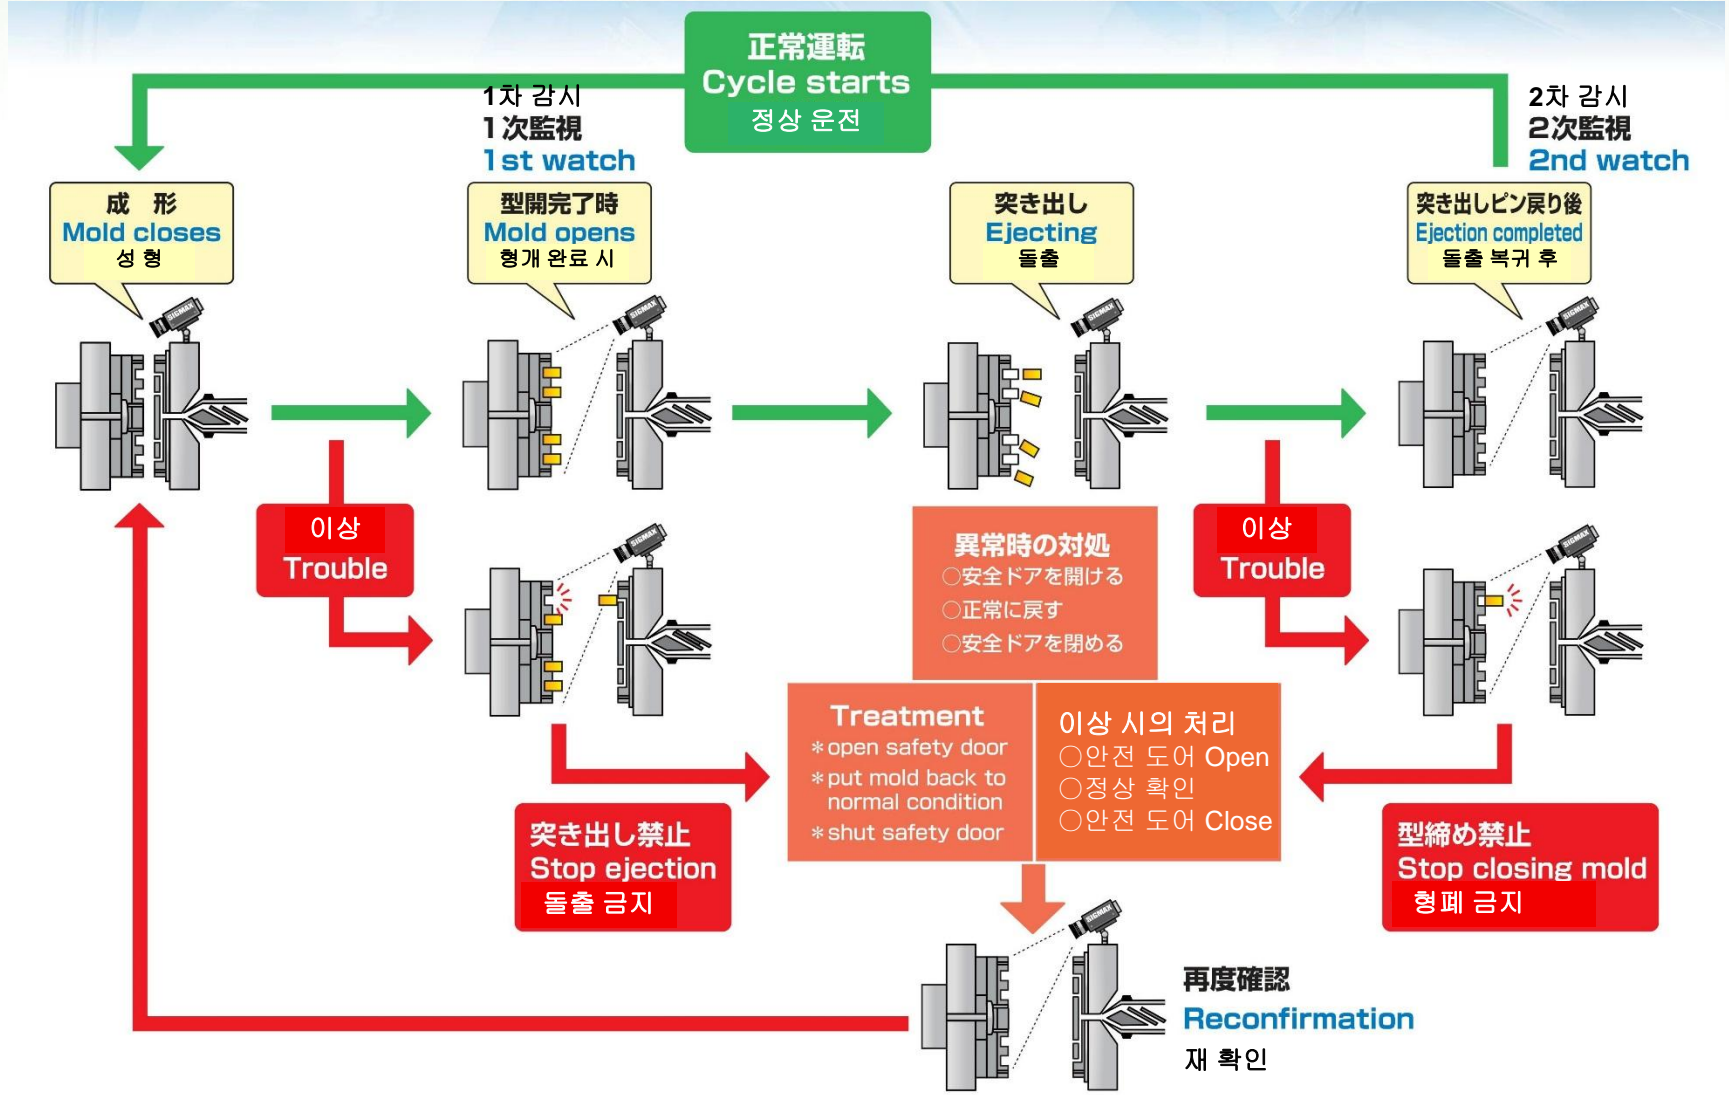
正常運転
Cycle starts
정상 운전

1차 감시
1次監視
1st watch

2차 감시
2次監視
2nd watch

成　形
Mold closes
성 형

型開完了時
Mold opens
형개 완료 시

突き出し
Ejecting
돌출

突き出しピン戻り後
Ejection completed
돌출 복귀 후

SIGMAX

이상
Trouble

異常時の対処
○安全ドアを開ける
○正常に戻す
○安全ドアを閉める

이상
Trouble

Treatment
＊open safety door
＊put mold back to normal condition
＊shut safety door

이상 시의 처리
○안전 도어 Open
○정상 확인
○안전 도어 Close

突き出し禁止
Stop ejection
돌출 금지

型締め禁止
Stop closing mold
형폐 금지

再度確認
Reconfirmation
재 확인